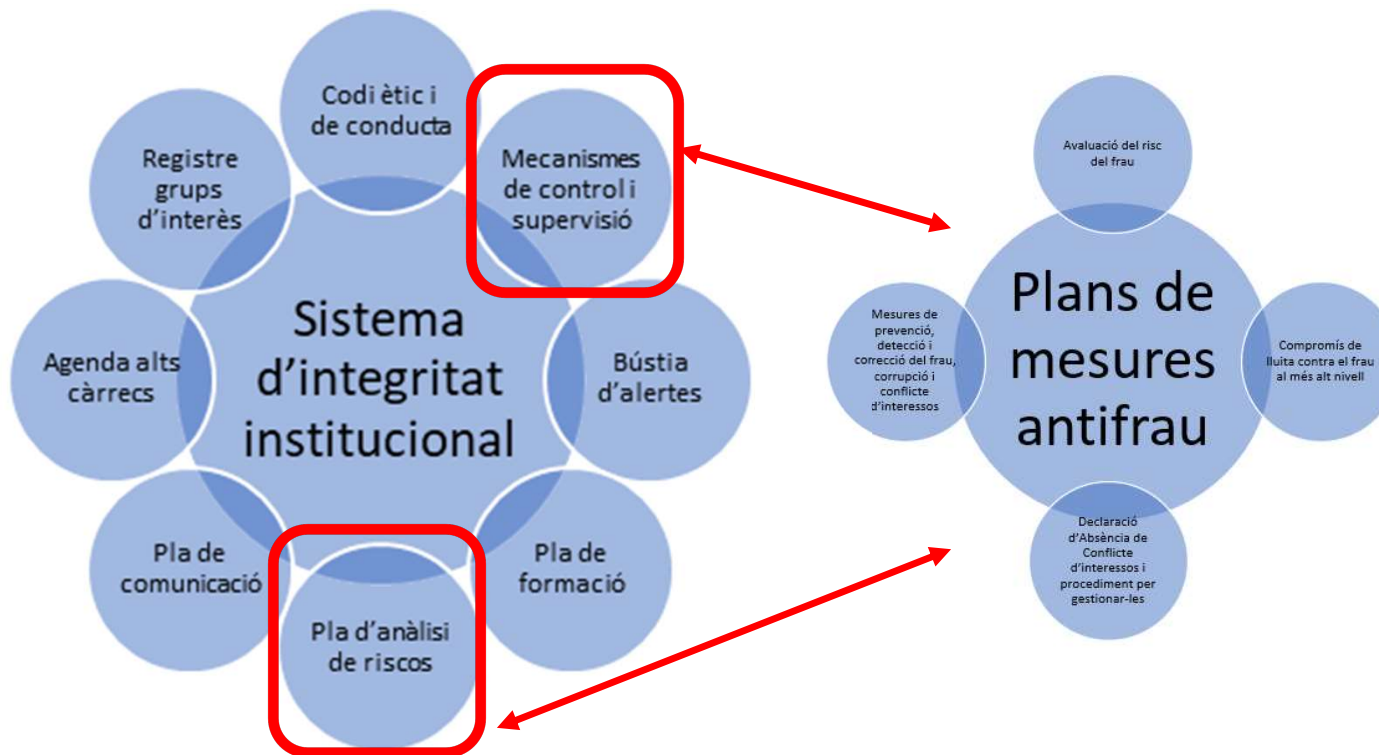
Codi ètic i de conducta

Registre grups d'interès

Mecanismes de control i supervisió

Sistema d'integritat institucional

Agenda alts càrrecs

Bústia d'alertes

Pla de comunicació

Pla de formació

Pla d'anàlisi de riscos

Avaluació del risc del frau

Plans de mesures antifrau

Mesures de prevenció, detecció i correcció del frau, corrupció i conflicte d'interessos

Compromís de lluita contra el frau al més alt nivell

Declaració d'Absència de Conflicte d'interessos i procediment per gestionar-les